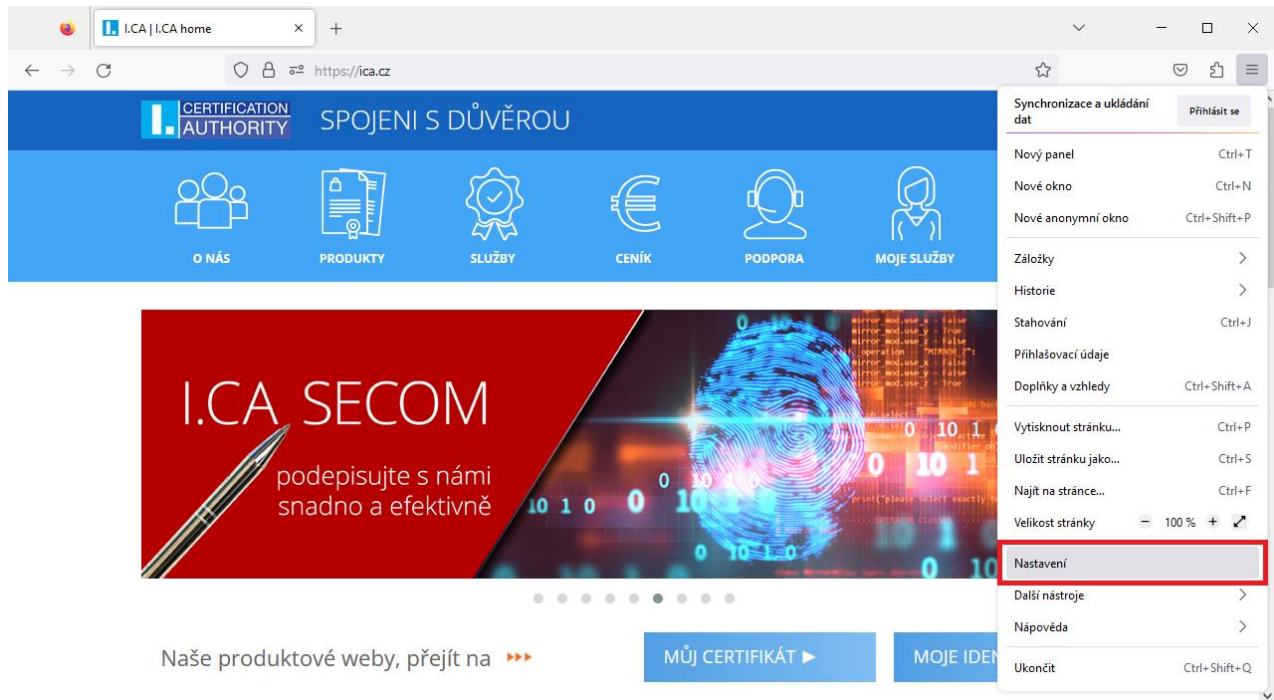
I.CA | I.CA home

https://ica.cz

CERTIFICATION AUTHORITY SPOJENI S DŮVĚROU

O NÁS PRODUKTY SLUŽBY CENÍK PODPORA MOJE SLUŽBY

I.CA SECOM

podepisujte s námi snadno a efektivně

Naše produktové weby, přejít na

MŮJ CERTIFIKÁT ▶

MOJE IDEN

Synchronizace a ukládání dat

Přihlásit se

Nový panel Ctrl+T

Nové okno Ctrl+N

Nové anonymní okno Ctrl+Shift+P

Záložky

Historie

Stahování Ctrl+J

Přihlašovací údaje

Doplňky a vzhledy Ctrl+Shift+A

Vytisknout stránku... Ctrl+P

Uložit stránku jako... Ctrl+S

Najít na stránce... Ctrl+F

Velikost stránky − 100 % +

Nastavení

Další nástroje

Nápověda

Ukončit Ctrl+Shift+Q